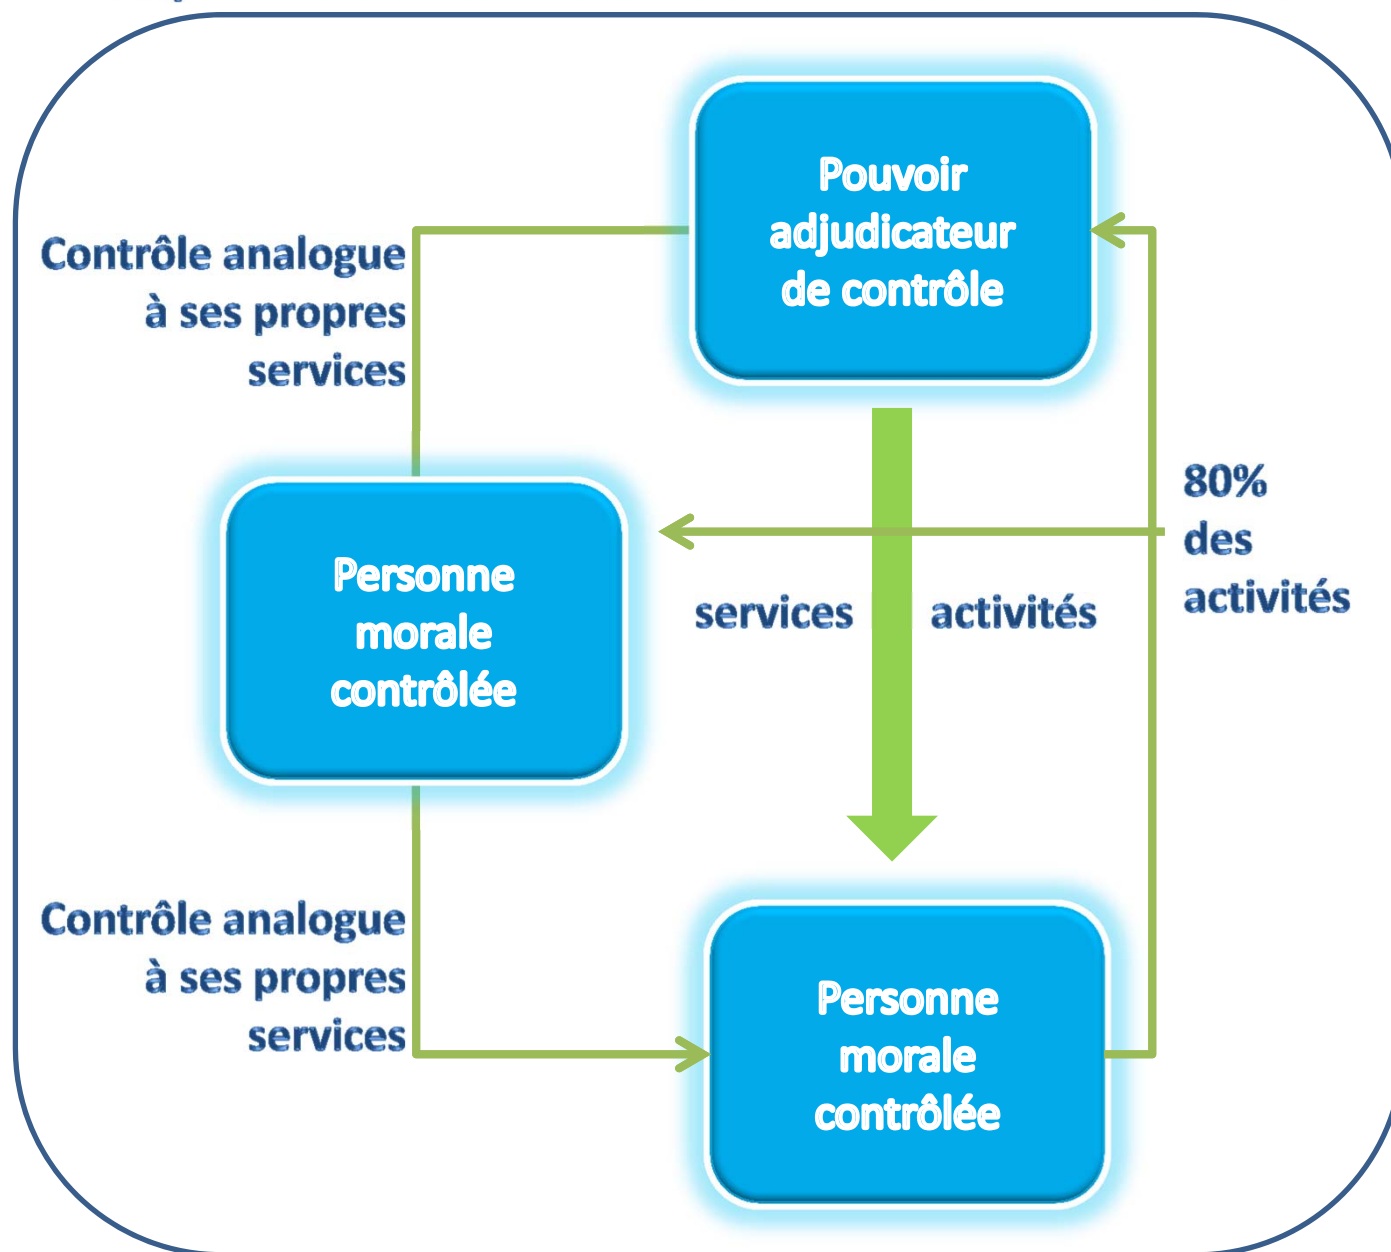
Pouvoir adjudicateur de contrôle

Contrôle analogue à ses propres services

Personne morale contrôlée

80% des activités

services

activités

Contrôle analogue à ses propres services

Personne morale contrôlée